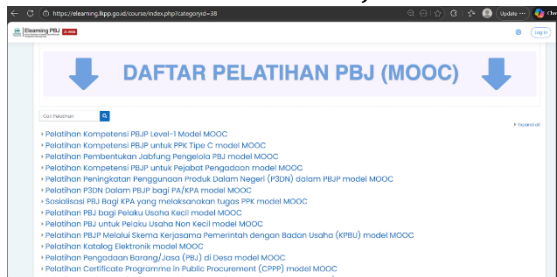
https://elearning.lkpp.go.id/course/index.php?categoryid=38

Update

Elearning PBJ

Log in

DAFTAR PELATIHAN PBJ (MOOC)

Cari Pelatihan

Expand all

Pelatihan Kompetensi PBJP Level-1 Model MOOC
Pelatihan Kompetensi PBJP untuk PPK Tipe C model MOOC
Pelatihan Pembentukan Jabfung Pengelola PBJ model MOOC
Pelatihan Kompetensi PBJP untuk Pejabat Pengadaan model MOOC
Pelatihan Peningkatan Penggunaan Produk Dalam Negeri (P3DN) dalam PBJP model MOOC
Pelatihan P3DN Dalam PBJP bagi PA/KPA model MOOC
Sosialisasi PBJ Bagi KPA yang melaksanakan tugas PPK model MOOC
Pelatihan PBJ bagi Pelaku Usaha Kecil model MOOC
Pelatihan PBJ untuk Pelaku Usaha Non Kecil model MOOC
Pelatihan PBJP Melalui Skema Kerjasama Pemerintah dengan Badan Usaha (KPBU) model MOOC
Pelatihan Katalog Elektronik model MOOC
Pelatihan Pengadaan Barang/Jasa (PBJ) di Desa model MOOC
Pelatihan Certificate Programme in Public Procurement (CPPP) model MOOC